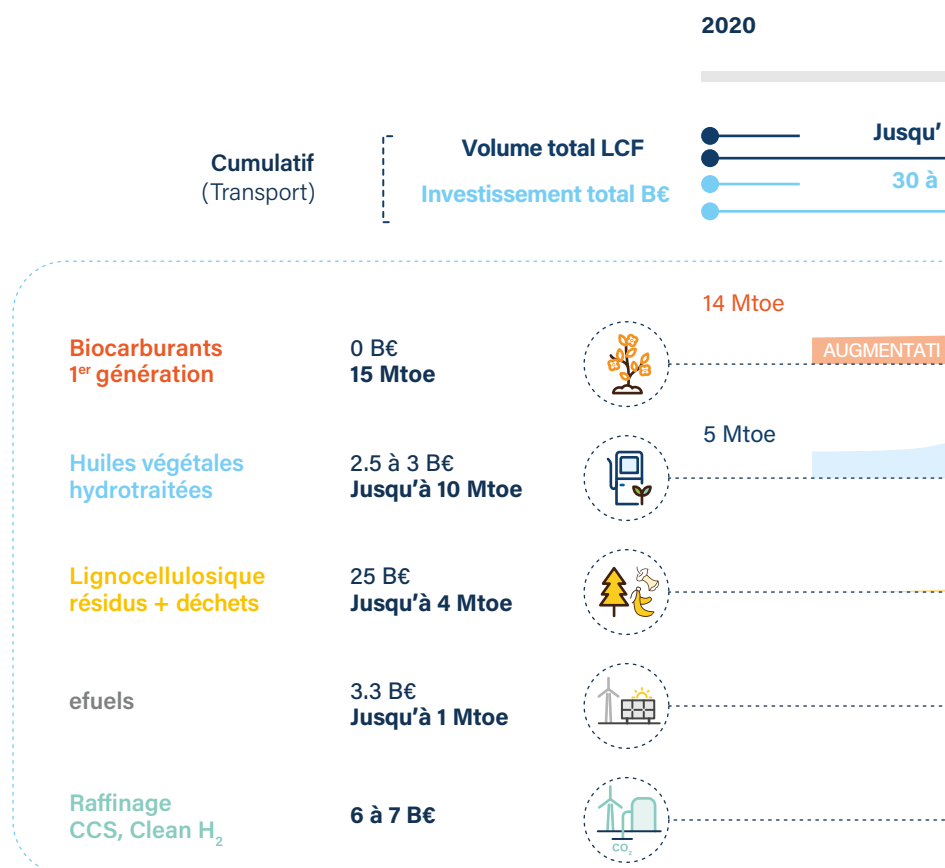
2020

Cumulatif
(Transport)

Volume total LCF

Investissement total B€

Jusqu'

30 à

14 Mtoe

Biocarburants
1$^{er}$ génération

0 B€
15 Mtoe

AUGMENTATI

5 Mtoe

Huiles végétales hydrotraitées

2.5 à 3 B€
Jusqu'à 10 Mtoe

Lignocellulosique résidus + déchets

25 B€
Jusqu'à 4 Mtoe

efuels

3.3 B€
Jusqu'à 1 Mtoe

Raffinage
CCS, Clean $H_2$

6 à 7 B€

$CO_2$